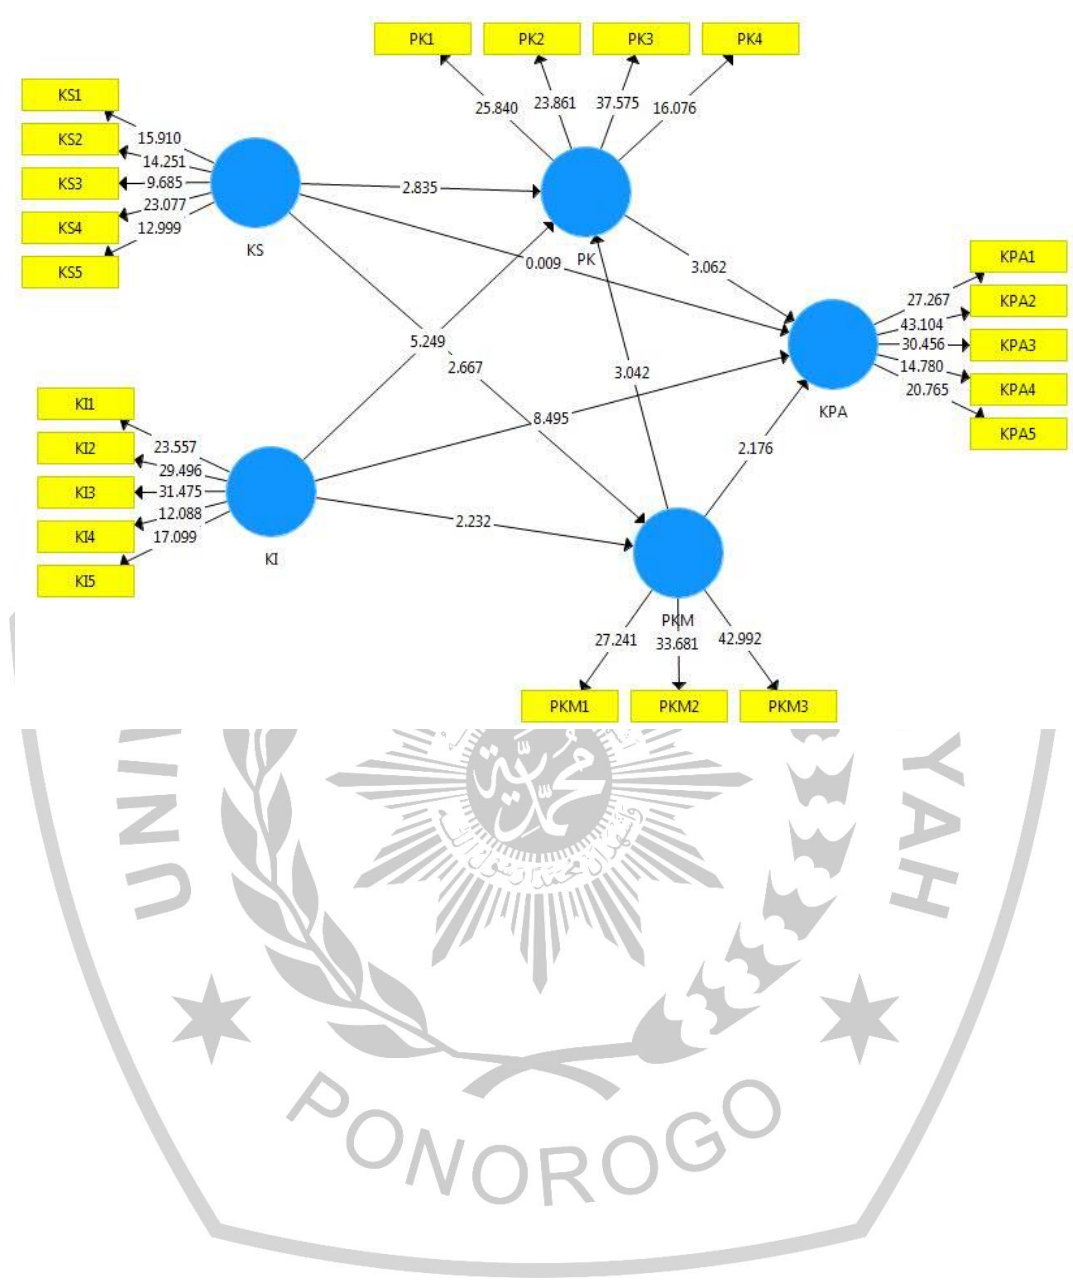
PK1
PK2
PK3
PK4
25.840
23.861
37.575
16.076
KS1
KS2
KS3
KS4
KS5
15.910
14.251
9.685
23.077
12.999
KS
2.835
PK
0.009
3.062
KPA1
KPA2
KPA3
KPA4
KPA5
27.267
43.104
30.456
14.780
20.765
KPA
5.249
2.667
3.042
KI1
KI2
KI3
KI4
KI5
23.557
29.496
31.475
12.088
17.099
KI
8.495
2.176
2.232
PKM
27.241
33.681
42.992
PKM1
PKM2
PKM3

UNI
YAH
PONOROGO